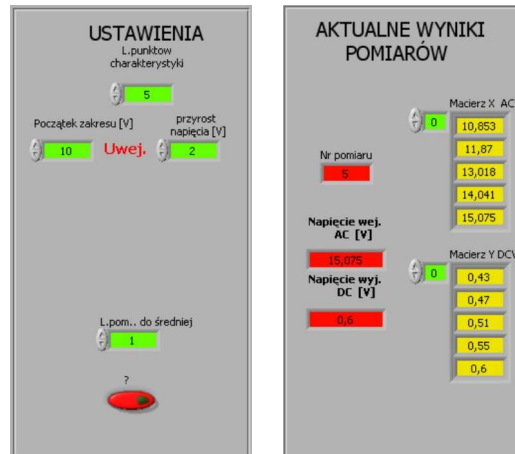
USTAWIENIA

L.punktow charakterystyki

5

Początek zakresu [V]

10

Uwej.

przyrost napięcia [V]

2

L.pom.. do średniej

1

?

AKTUALNE WYNIKI POMIARÓW

Nr pomiaru

5

Napięcie wej. AC [V]

15,075

Napięcie wyj. DC [V]

0,6

Macierz X AC

0

10,853

11,87

13,018

14,041

15,075

Macierz Y DCV

0

0,43

0,47

0,51

0,55

0,6